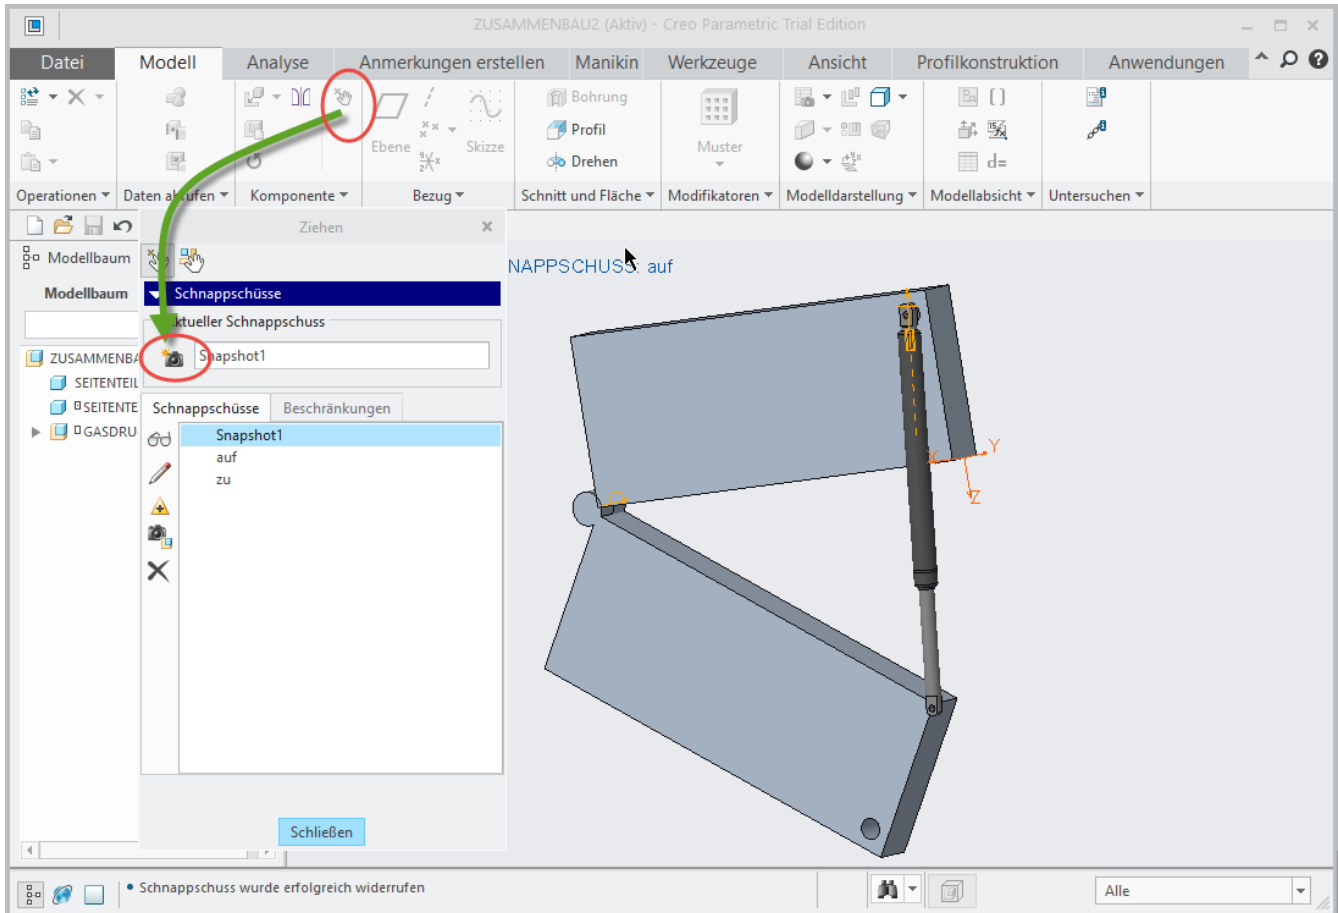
ZUSAMMENBAU2 (Aktiv) - Creo Parametric Trial Edition

Datei | Modell | Analyse | Anmerkungen erstellen | Manikin | Werkzeuge | Ansicht | Profilkonstruktion | Anwendungen

Ebene | Skizze | Bohrung | Profil | Drehen | Muster

Operationen | Daten abrufen | Komponente | Bezug | Schnitt und Fläche | Modifikatoren | Modelldarstellung | Modellabsicht | Untersuchen

Modellbaum

Modellbaum

ZUSAMMENBA
SEITENTEIL
SEITENTE
GASDRU

Ziehen

Schnappschüsse

ktueller Schnappschuss

Snapshot1

Schnappschüsse | Beschränkungen

Snapshot1
auf
zu

Schließen

NAPPSCHUSS: auf

Y
X
Z

Schnappschuss wurde erfolgreich widerrufen

Alle